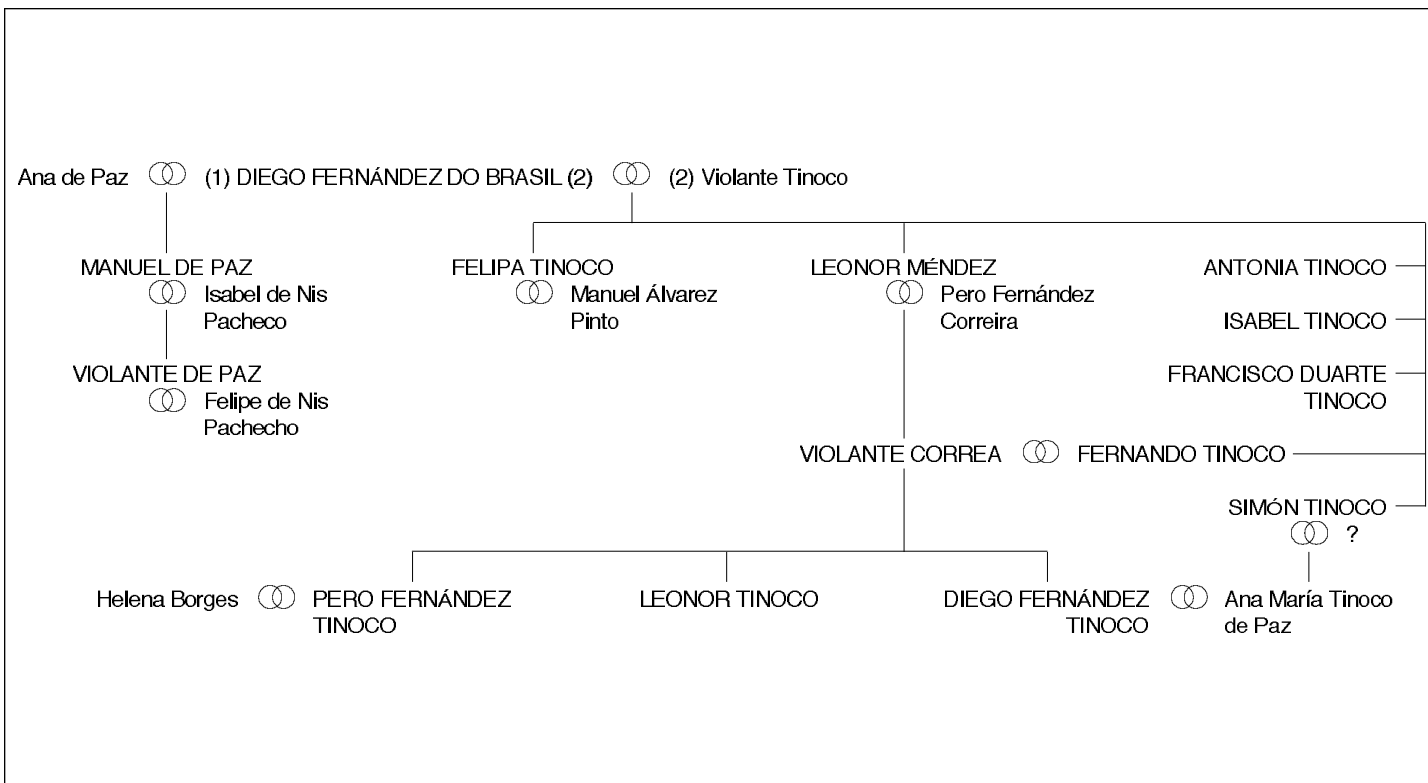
Ana de Paz (1) DIEGO FERNÁNDEZ DO BRASIL (2) (2) Violante Tinoco

MANUEL DE PAZ
Isabel de Nis Pacheco

VIOLANTE DE PAZ
Felipe de Nis Pachecho

FELIPA TINOCO
Manuel Álvarez Pinto

LEONOR MÉNDEZ
Pero Fernández Correira

ANTONIA TINOCO

ISABEL TINOCO

FRANCISCO DUARTE TINOCO

VIOLANTE CORREA FERNANDO TINOCO

SIMÓN TINOCO
?

Helena Borges PERO FERNÁNDEZ TINOCO

LEONOR TINOCO

DIEGO FERNÁNDEZ TINOCO Ana María Tinoco de Paz